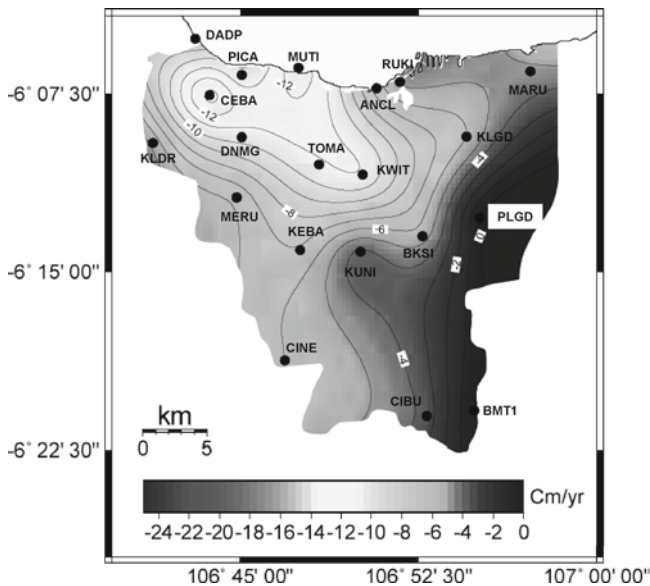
DADP
PICA
MUTI
RUKI
-10
-6° 07' 30"
CEBA
-12
-12
ANCL
MARU
-10
KLGD
KLDR
DNMG
TOMA
KWIT
-4
MERU
-8
PLGD
-6
0
KEBA
BKSI
-2
-6° 15' 00"
KUNI
CINE
-4
km
0
5
CIBU
BMT1
-6° 22' 30"
Cm/yr
-24 -22 -20 -18 -16 -14 -12 -10 -8 -6 -4 -2 0
106° 45' 00"
106° 52' 30"
107° 00' 00"